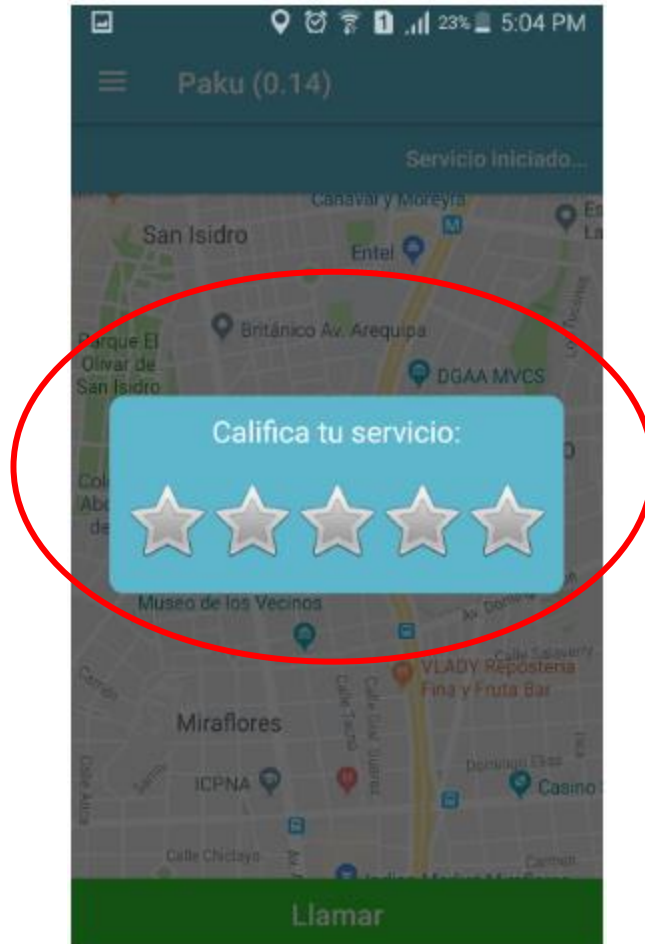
23% 5:04 PM

Paku (0.14)

Servicio Iniciado...

Canaval y Moreyra
San Isidro
Entel
Británico Av. Arequipa
Parque El Olivar de San Isidro
DGAA MVCS

Califica tu servicio:

Museo de los Vecinos
Av. Domingo
Calle Salaverry
VLADY Repostería Fina y Fruta Bar
Calle Tarata
Calle Diez Juarez
Miraflores
ICPNA
Domingo Elías
Casino
Calle Chiclayo
Carmen

Llamar